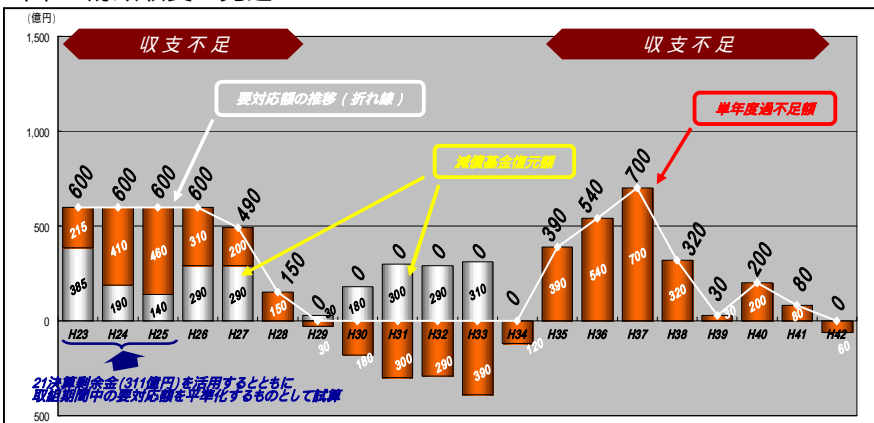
(億円)

1,500

1,000

500

0

500

収支不足

収支不足

要対応額の推移（折れ線）

単年度過不足額

減債基金復元額

600 600 600 600 490 150 0 0 0 0 0 0 390 540 700 320 30 200 80 0

215 410 460 310 200 150

385 190 140 290 290

180 300 290 310

30 180 300 290 390 120

390 540 700 320 30 200 80 60

H23 H24 H25 H26 H27 H28 H29 H30 H31 H32 H33 H34 H35 H36 H37 H38 H39 H40 H41 H42

21決算剰余金（311億円）を活用するとともに
取組期間中の要対応額を平準化するものとして試算